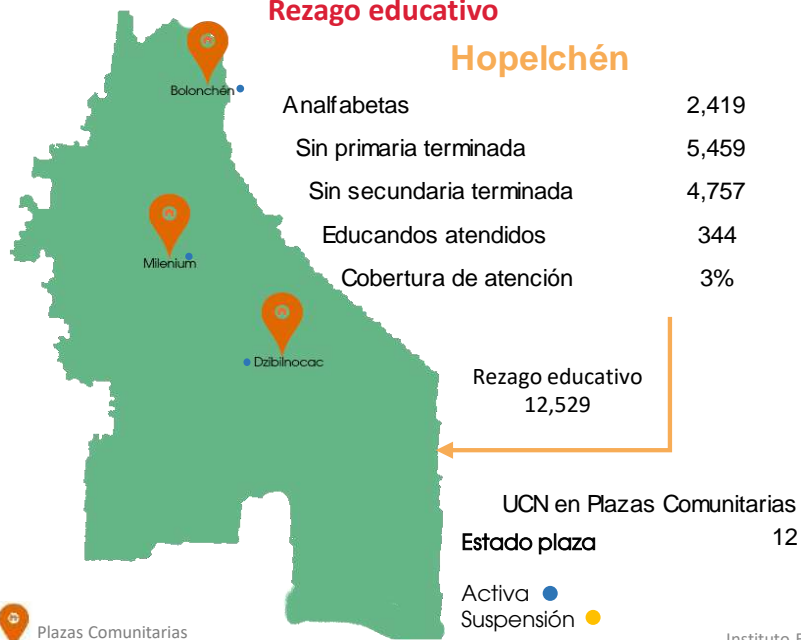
Rezago educativo

Hopelchén

Bolonchén

| Analfabetas | 2,419 |
|---|---|
| Sin primaria terminada | 5,459 |
| Sin secundaria terminada | 4,757 |
| Educandos atendidos | 344 |
| Cobertura de atención | 3% |

Milenium

Dzibilnocac

Rezago educativo
12,529

UCN en Plazas Comunitarias
12

Estado plaza

Activa
Suspensión

Plazas Comunitarias

Instituto E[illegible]